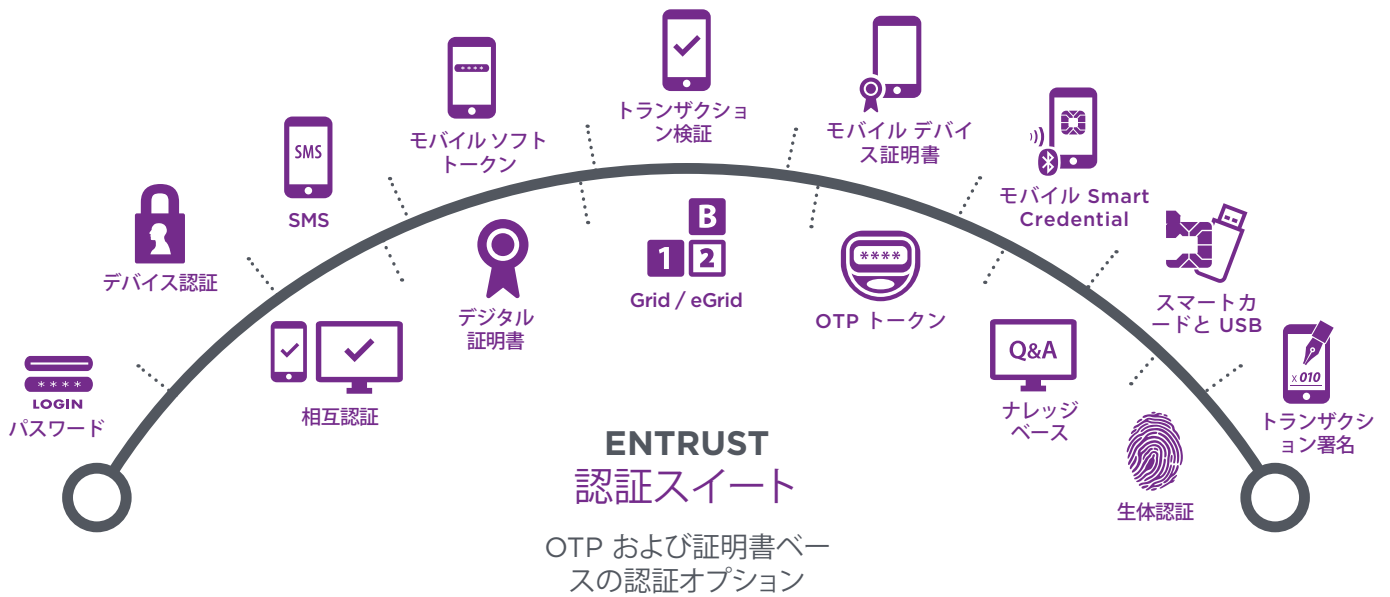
****
LOGIN
パスワード

デバイス認証

SMS
SMS

相互認証

モバイル ソフトトークン

デジタル証明書

トランザクション検証

B
1 2
Grid / eGrid

モバイル デバイス証明書

****
OTP トークン

モバイル Smart Credential

スマートカードと USB

Q&A
ナレッジベース

生体認証

x 010
トランザクション署名

ENTRUST
認証スイート

OTP および証明書ベースの認証オプション